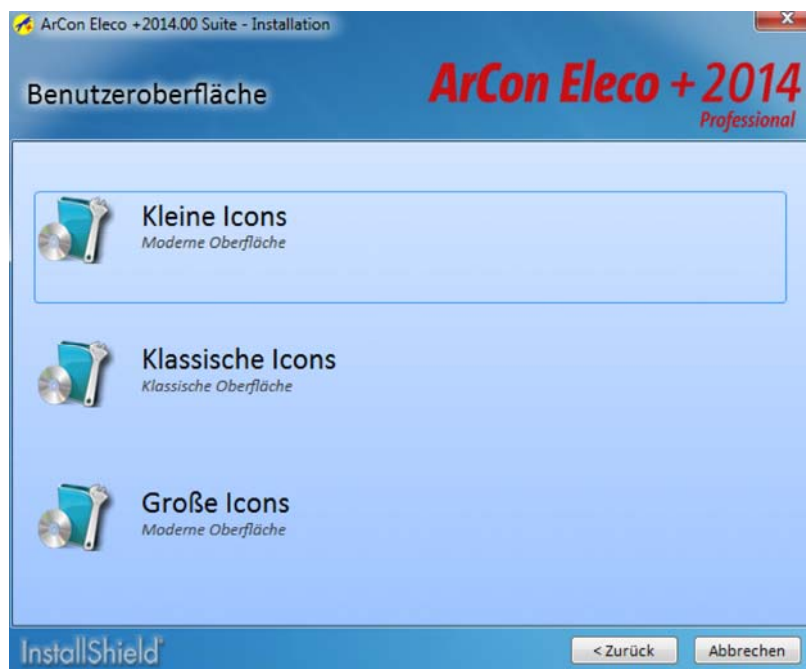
ArCon Eleco +2014.00 Suite - Installation

Benutzeroberfläche

ArCon Eleco +2014
Professional

Kleine Icons
Moderne Oberfläche

Klassische Icons
Klassische Oberfläche

Große Icons
Moderne Oberfläche

InstallShield

< Zurück

Abbrechen